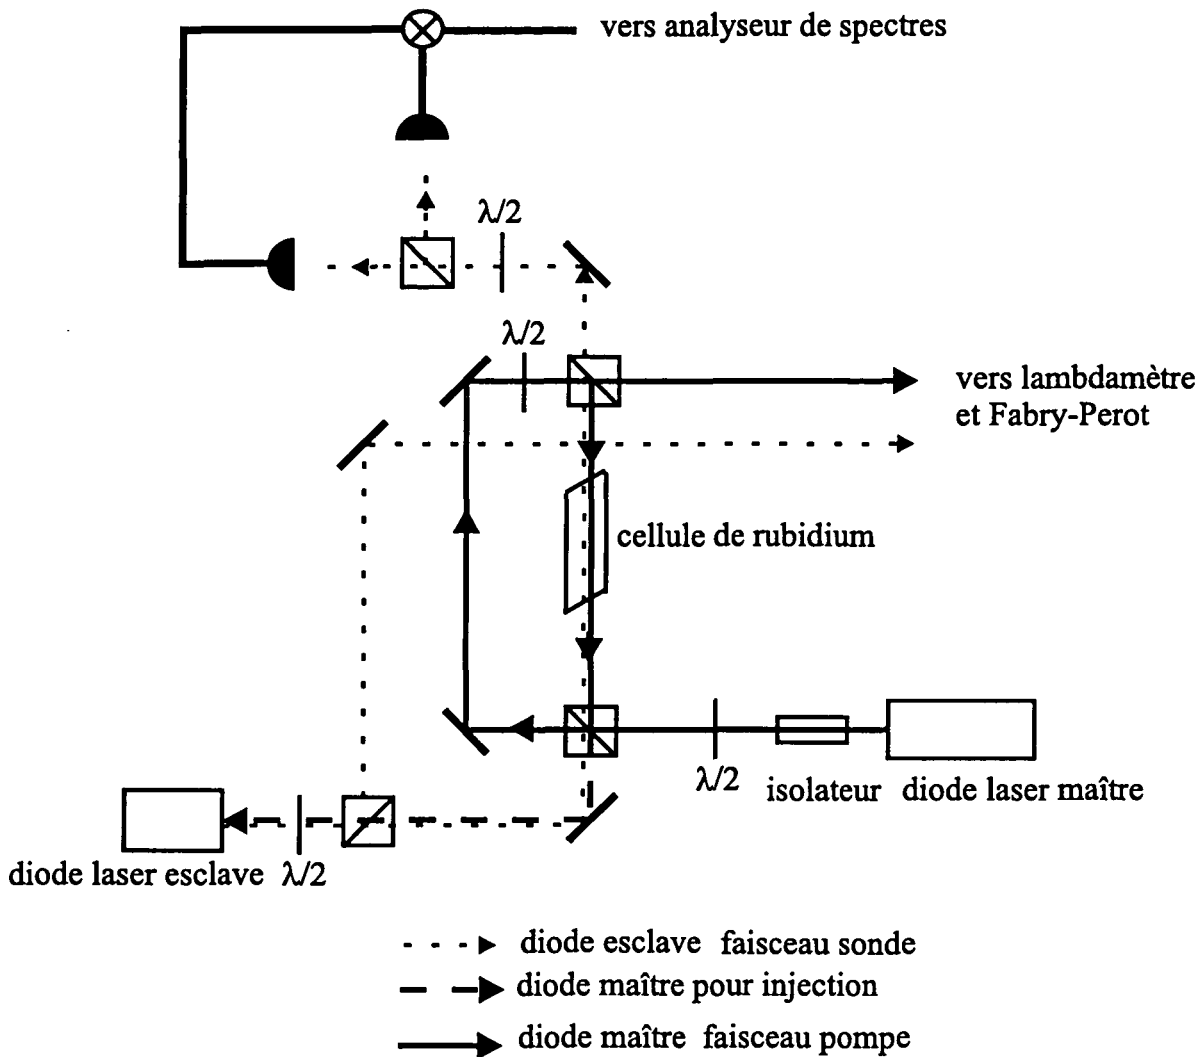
vers analyseur de spectres

$\lambda/2$

$\lambda/2$

vers lambdamètre et Fabry-Perot

cellule de rubidium

$\lambda/2$ isolateur diode laser maître

diode laser esclave $\lambda/2$

diode esclave faisceau sonde

diode maître pour injection

diode maître faisceau pompe